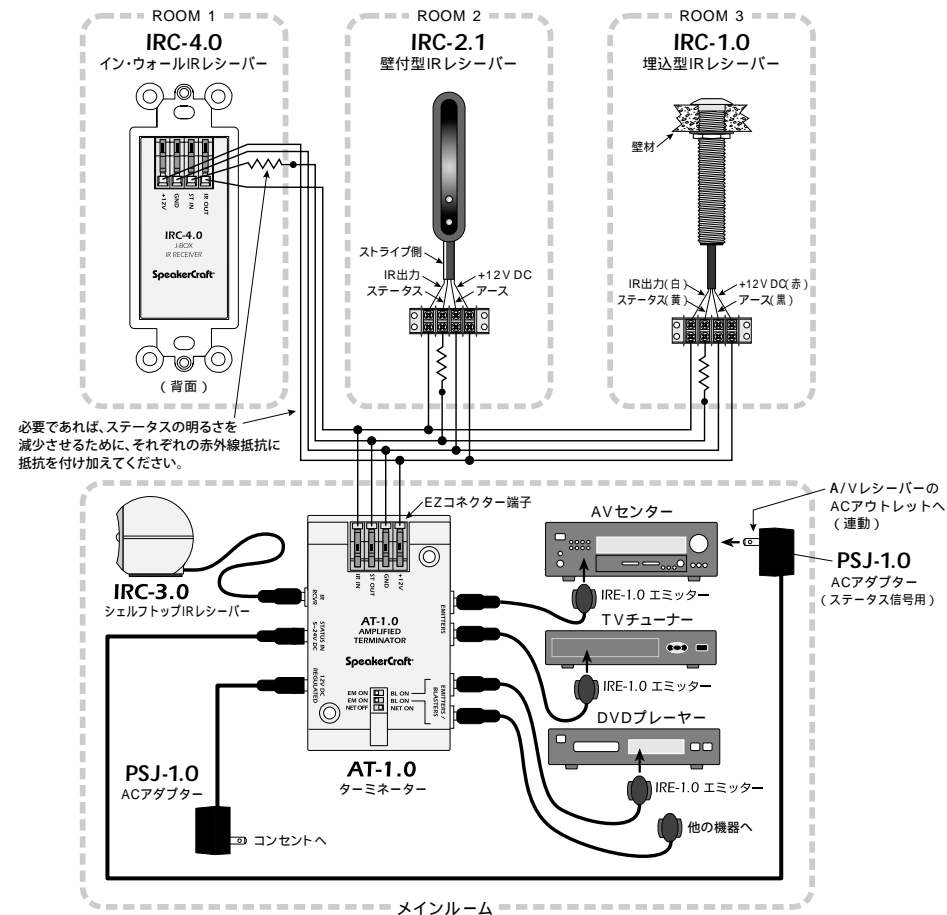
ROOM 1
IRC-4.0
イン・ウォールIRレシーバー

+12V
GND
ST IN
IR OUT

IRC-4.0
J-BOX
IR RECEIVER
SpeakerCraft

（背面）

ROOM 2
IRC-2.1
壁付型IRレシーバー

ストライプ側
IR出力
+12V DC
ステータス
アース

ROOM 3
IRC-1.0
埋込型IRレシーバー

壁材

IR出力（白）
+12V DC（赤）
ステータス（黄）
アース（黒）

必要であれば、ステータスの明るさを減少させるために、それぞれの赤外線抵抗に抵抗を付け加えてください。

EZコネクター端子

IR IN
ST OUT
GND
+12V

A/Vレシーバーの ACアウトレットへ（連動）

AVセンター

PSJ-1.0
ACアダプター
（ステータス信号用）

IRC-3.0
シェルフトップIRレシーバー

IR RCVR
STATUS IN 5-24V DC
12V DC REGULATED

AT-1.0
AMPLIFIED TERMINATOR
SpeakerCraft

EMITTERS
EMITTERS / BLASTERS

EM ON
EM ON
NET OFF
BL ON
BL ON
NET ON

IRE-1.0 エミッター

TVチューナー

IRE-1.0 エミッター

DVDプレーヤー

IRE-1.0 エミッター

他の機器へ

PSJ-1.0
ACアダプター

AT-1.0
ターミネーター

コンセントへ

メインルーム